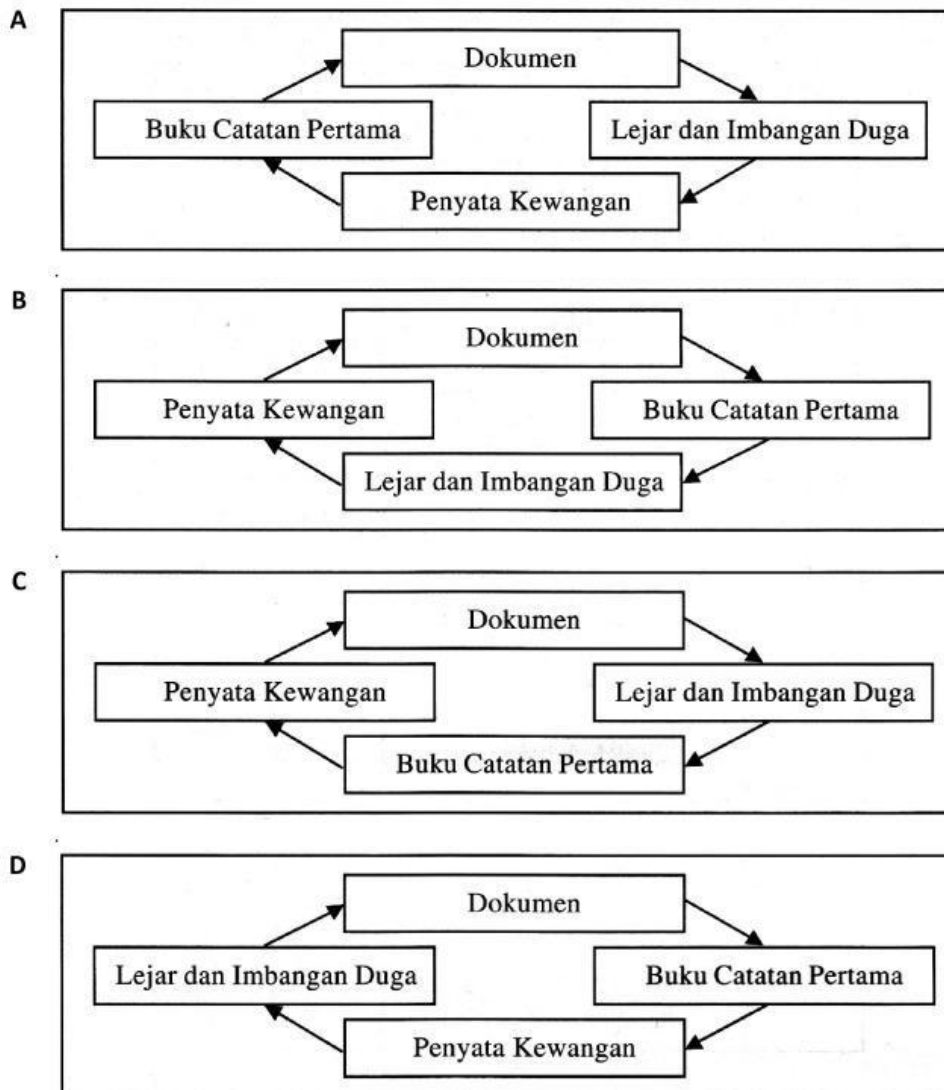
A

Dokumen

Buku Catatan Pertama

Lejar dan Imbangan Duga

Penyata Kewangan

B

Dokumen

Penyata Kewangan

Buku Catatan Pertama

Lejar dan Imbangan Duga

C

Dokumen

Penyata Kewangan

Lejar dan Imbangan Duga

Buku Catatan Pertama

D

Dokumen

Lejar dan Imbangan Duga

Buku Catatan Pertama

Penyata Kewangan